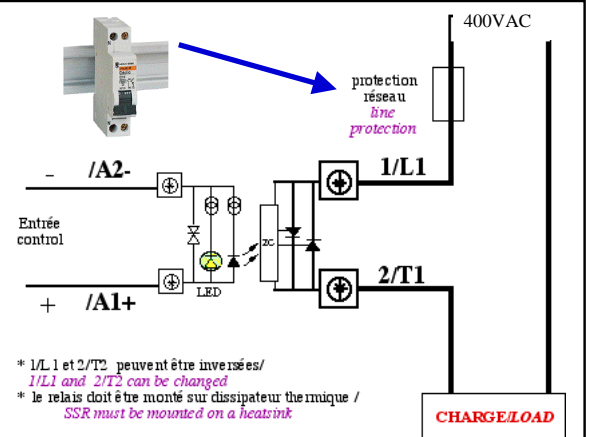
400VAC

protection réseau
line protection

- /A2-

Entrée control

+ /A1+

LED

ZC

1/L1

2/T1

* 1/L1 et 2/T2 peuvent être inversées/
1/L1 and 2/T2 can be changed
* le relais doit être monté sur dissipateur thermique /
SSR must be mounted on a heatsink

CHARGE/LOAD